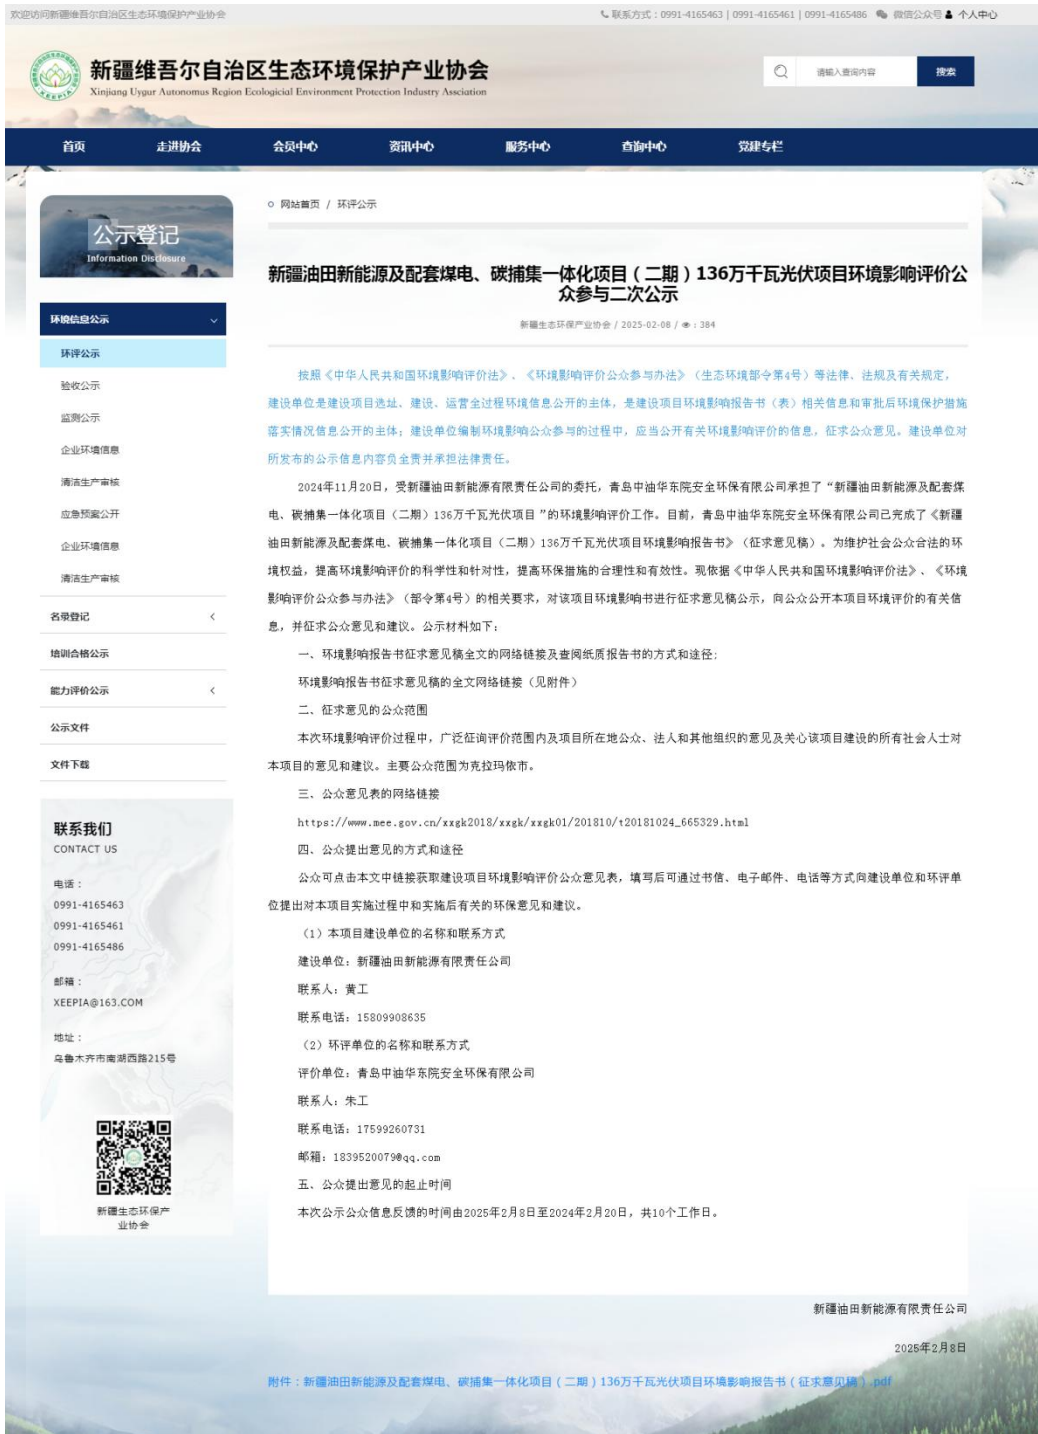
欢迎访问新疆维吾尔自治区生态环境保护产业协会

联系方式：0991-4165463 | 0991-4165461 | 0991-4165486 微信公众号 个人中心

新疆维吾尔自治区生态环境保护产业协会
Xinjiang Uygur Autonomous Region Ecological Environment Protection Industry Assciation

XEEPIA

请输入查询内容 搜索

首页 走进协会 会员中心 资讯中心 服务中心 查询中心 党建专栏

公示登记
Information Disclosure

环境信息公示
环评公示
验收公示
监测公示
企业环境信息
清洁生产审核
应急预案公开
企业环境信息
清洁生产审核
名录登记
培训合格公示
能力评价公示
公示文件
文件下载

联系我们
CONTACT US
电话：
0991-4165463
0991-4165461
0991-4165486
邮箱：
XEEPIA@163.COM
地址：
乌鲁木齐市南湖西路215号

新疆生态环保产业协会

网站首页 / 环评公示

新疆油田新能源及配套煤电、碳捕集一体化项目（二期）136万千瓦光伏项目环境影响评价公众参与二次公示

新疆生态环保产业协会 / 2025-02-08 / : 384

按照《中华人民共和国环境影响评价法》、《环境影响评价公众参与办法》（生态环境部令第4号）等法律、法规及有关规定，建设单位是建设项目选址、建设、运营全过程环境信息公开的主体，是建设项目环境影响报告书（表）相关信息和审批后环境保护措施落实情况信息公开的主体；建设单位编制环境影响公众参与的过程中，应当公开有关环境影响评价的信息，征求公众意见。建设单位对所发布的公示信息内容负责并承担法律责任。

2024年11月20日，受新疆油田新能源有限责任公司的委托，青岛中油华东院安全环保有限公司承担了“新疆油田新能源及配套煤电、碳捕集一体化项目（二期）136万千瓦光伏项目”的环境影响评价工作。目前，青岛中油华东院安全环保有限公司已完成了《新疆油田新能源及配套煤电、碳捕集一体化项目（二期）136万千瓦光伏项目环境影响报告书》（征求意见稿）。为维护社会公众合法的环境权益，提高环境影响评价的科学性和针对性，提高环保措施的合理性和有效性。现依据《中华人民共和国环境影响评价法》、《环境影响评价公众参与办法》（部令第4号）的相关要求，对该项目环境影响书进行征求意见稿公示，向公众公开本项目环境评价的有关信息，并征求公众意见和建议。公示材料如下：

一、环境影响报告书征求意见稿全文的网络链接及查阅纸质报告书的方式和途径；

环境影响报告书征求意见稿的全文网络链接（见附件）

二、征求意见的公众范围

本次环境影响评价过程中，广泛征询评价范围内及项目所在地公众、法人和其他组织的意见及关心该项目建设的所有社会人士对本项目的意见和建议。主要公众范围为克拉玛依市。

三、公众意见表的网络链接

https://www.mee.gov.cn/xxgk2018/xxgk/xxgk01/201810/t20181024_665329.html

四、公众提出意见的方式和途径

公众可点击本文中链接获取建设项目环境影响评价公众意见表，填写后可通过书信、电子邮件、电话等方式向建设单位和环评单位提出对本项目实施过程中和实施后有关的环保意见和建议。

（1）本项目建设单位的名称和联系方式

建设单位：新疆油田新能源有限责任公司

联系人：黄工

联系电话：15809908635

（2）环评单位的名称和联系方式

评价单位：青岛中油华东院安全环保有限公司

联系人：朱工

联系电话：17599260731

邮箱：1839520079@qq.com

五、公众提出意见的起止时间

本次公示公众信息反馈的时间由2025年2月8日至2024年2月20日，共10个工作日。

新疆油田新能源有限责任公司

2025年2月8日

附件：新疆油田新能源及配套煤电、碳捕集一体化项目（二期）136万千瓦光伏项目环境影响报告书（征求意见稿）.pdf